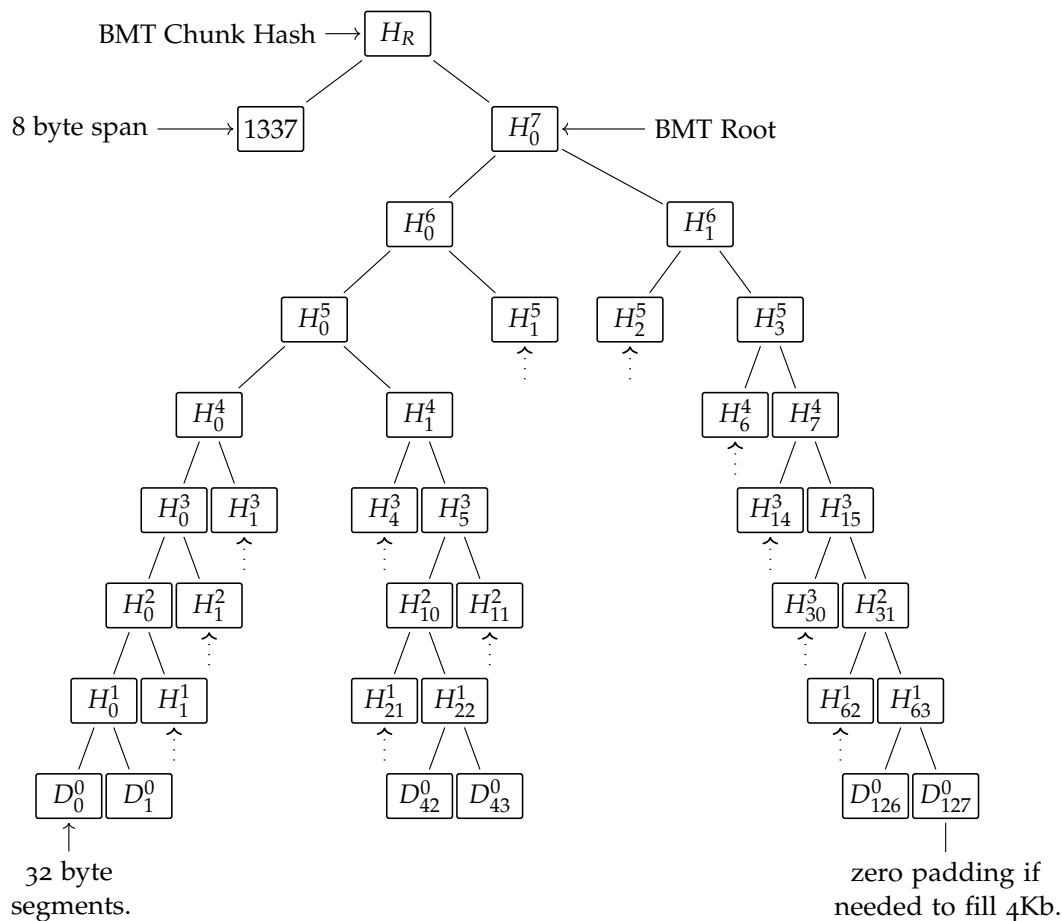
BMT Chunk Hash $\longrightarrow$ $H_R$

8 byte span $\longrightarrow$ 1337

$H_0^7$ $\longleftarrow$ BMT Root

$H_0^6$ $H_1^6$

$H_0^5$ $H_1^5$ $H_2^5$ $H_3^5$

$H_0^4$ $H_1^4$ $H_6^4$ $H_7^4$

$H_0^3$ $H_1^3$ $H_4^3$ $H_5^3$ $H_{14}^3$ $H_{15}^3$

$H_0^2$ $H_1^2$ $H_{10}^2$ $H_{11}^2$ $H_{30}^3$ $H_{31}^2$

$H_0^1$ $H_1^1$ $H_{21}^1$ $H_{22}^1$ $H_{62}^1$ $H_{63}^1$

$D_0^0$ $D_1^0$ $D_{42}^0$ $D_{43}^0$ $D_{126}^0$ $D_{127}^0$

32 byte segments.

zero padding if needed to fill 4Kb.